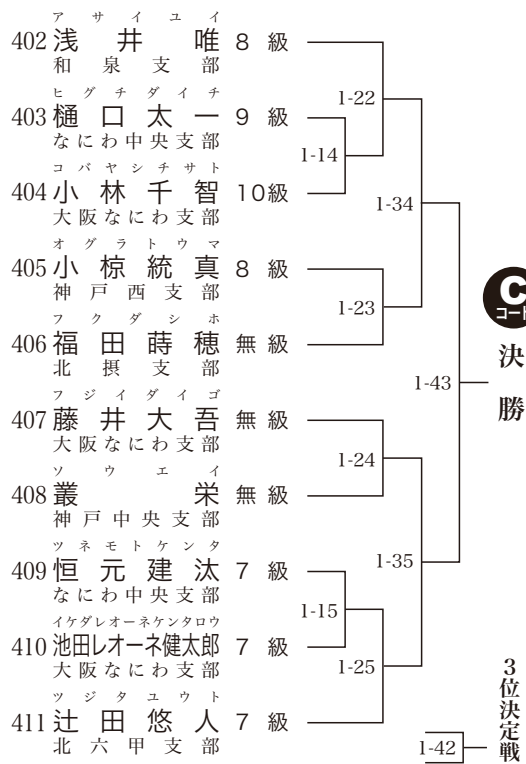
アサイユイ
402 浅井 唯 8級
和泉支部

ヒグチダイチ
403 樋口太一 9級
なにわ中央支部

コバヤシチサト
404 小林千智 10級
大阪なにわ支部

オグラトウマ
405 小椋統真 8級
神戸西支部

フクダシホ
406 福田蒔穂 無級
北摂支部

フジイダイゴ
407 藤井大吾 無級
大阪なにわ支部

ソウエイ
408 叢 栄 無級
神戸中央支部

ツネモトケンタ
409 恒元建汰 7級
なにわ中央支部

イケダレオーネケンタロウ
410 池田レオーネ健太郎 7級
大阪なにわ支部

ツジタユウト
411 辻田悠人 7級
北六甲支部

1-22
1-14
1-34
1-23
1-43
1-24
1-35
1-15
1-25
1-42

C
コート
決勝

3位決定戦